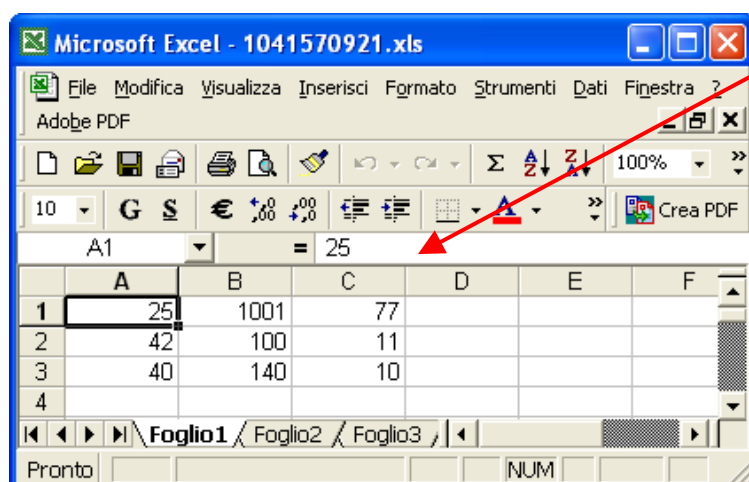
Microsoft Excel - 1041570921.xls

File Modifica Visualizza Inserisci Formato Strumenti Dati Finestra ?
Adobe PDF

100%

10 G S € Crea PDF

A1 = 25

|   | A | B | C | D | E | F |
|---|---|---|---|---|---|---|
| 1 | 25 | 1001 | 77 | | | |
| 2 | 42 | 100 | 11 | | | |
| 3 | 40 | 140 | 10 | | | |
| 4 | | | | | | |

Foglio1 Foglio2 Foglio3

Pronto NUM